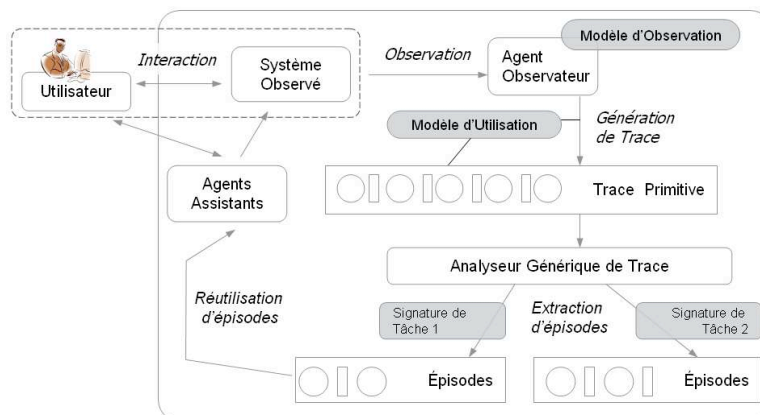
Utilisateur

Interaction

Système Observé

Observation

Modèle d'Observation

Agent Observateur

Génération de Trace

Modèle d'Utilisation

Agents Assistants

Trace Primitive

Analyseur Générique de Trace

Réutilisation d'épisodes

Signature de Tâche 1

Extraction d'épisodes

Signature de Tâche 2

Épisodes

Épisodes